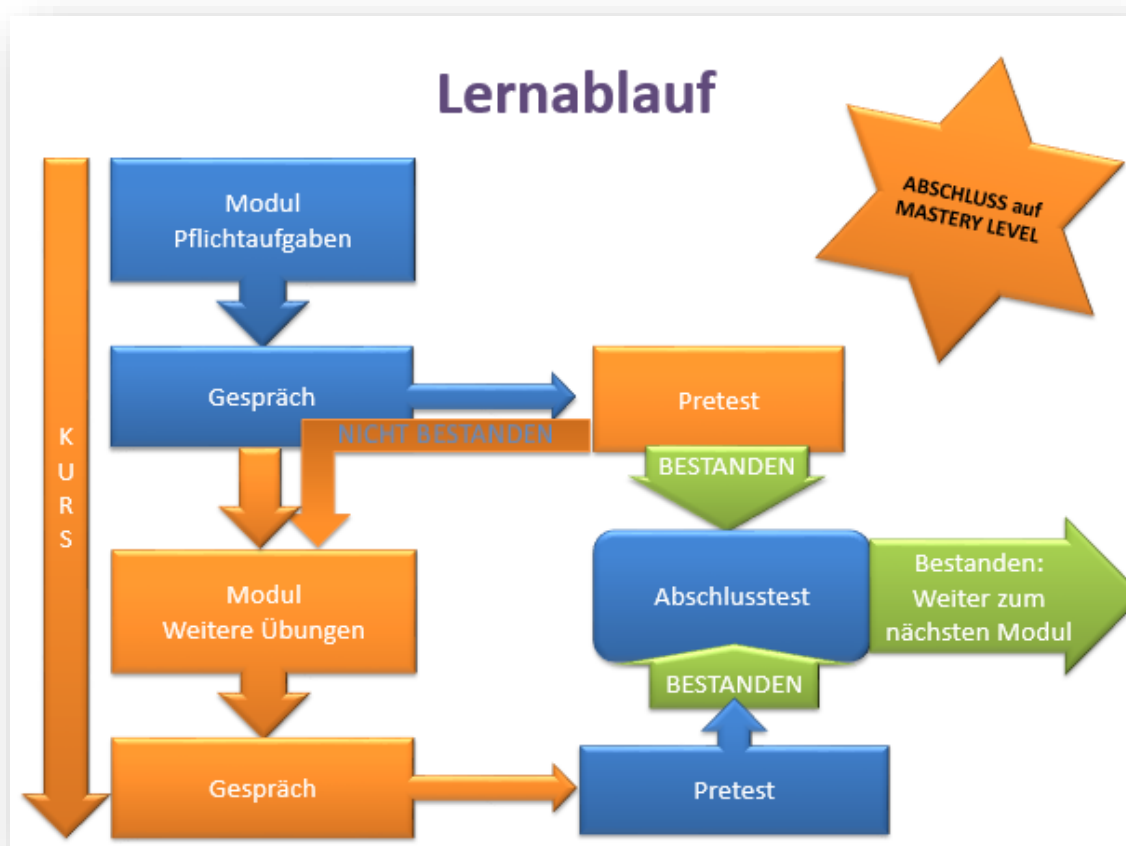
Lernablauf

ABSCHLUSS auf MASTERY LEVEL

KURS

Modul Pflichtaufgaben

Gespräch

Pretest

NICHT BESTANDEN

BESTANDEN

Modul Weitere Übungen

Abschlusstest

Bestanden: Weiter zum nächsten Modul

BESTANDEN

Gespräch

Pretest